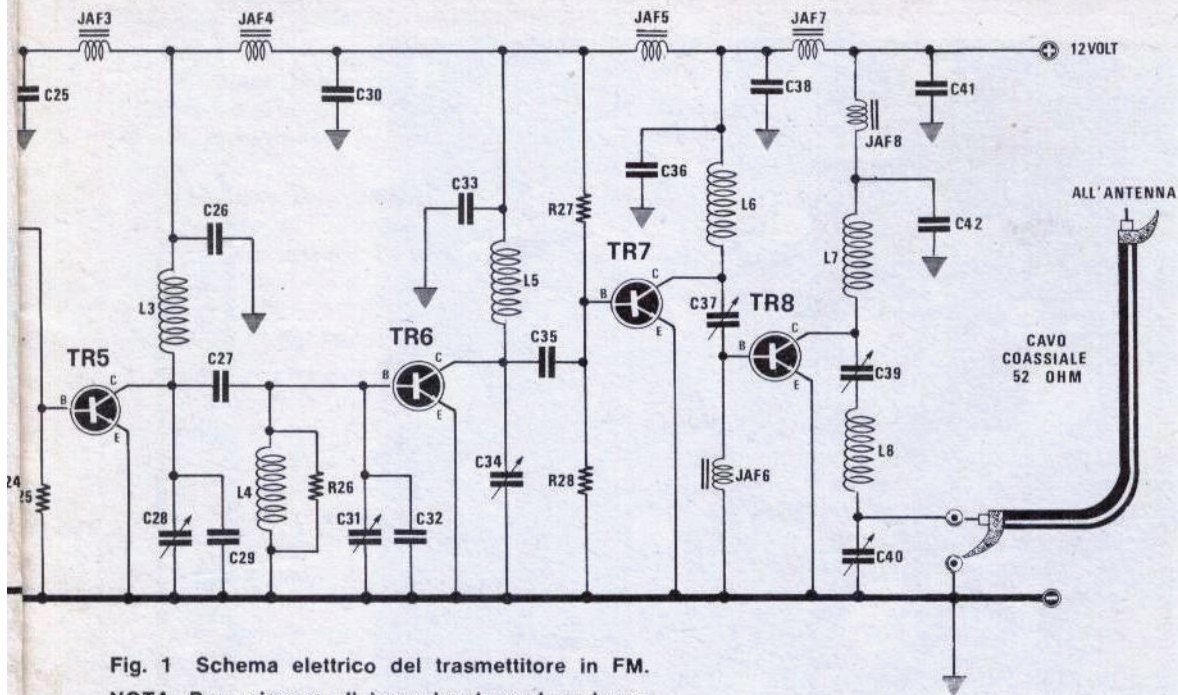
JAF3
JAF4
JAF5
JAF7
12 VOLT
C25
C30
C38
C41
JAF8
C36
C33
R27
L6
ALL'ANTENNA
C26
C42
L7
TR7
L5
L3
C37
TR8
TR6
C35
CAVO COASSIALE 52 OHM
TR5
C27
C39
R26
L4
C34
R28
L8
24
25
JAF6
C28
C29
C31
C32
C40
B
C
E
B
C
E
B
C
E
B
C
E

Fig. 1 Schema elettrico del trasmettitore in FM.
NOTA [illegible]